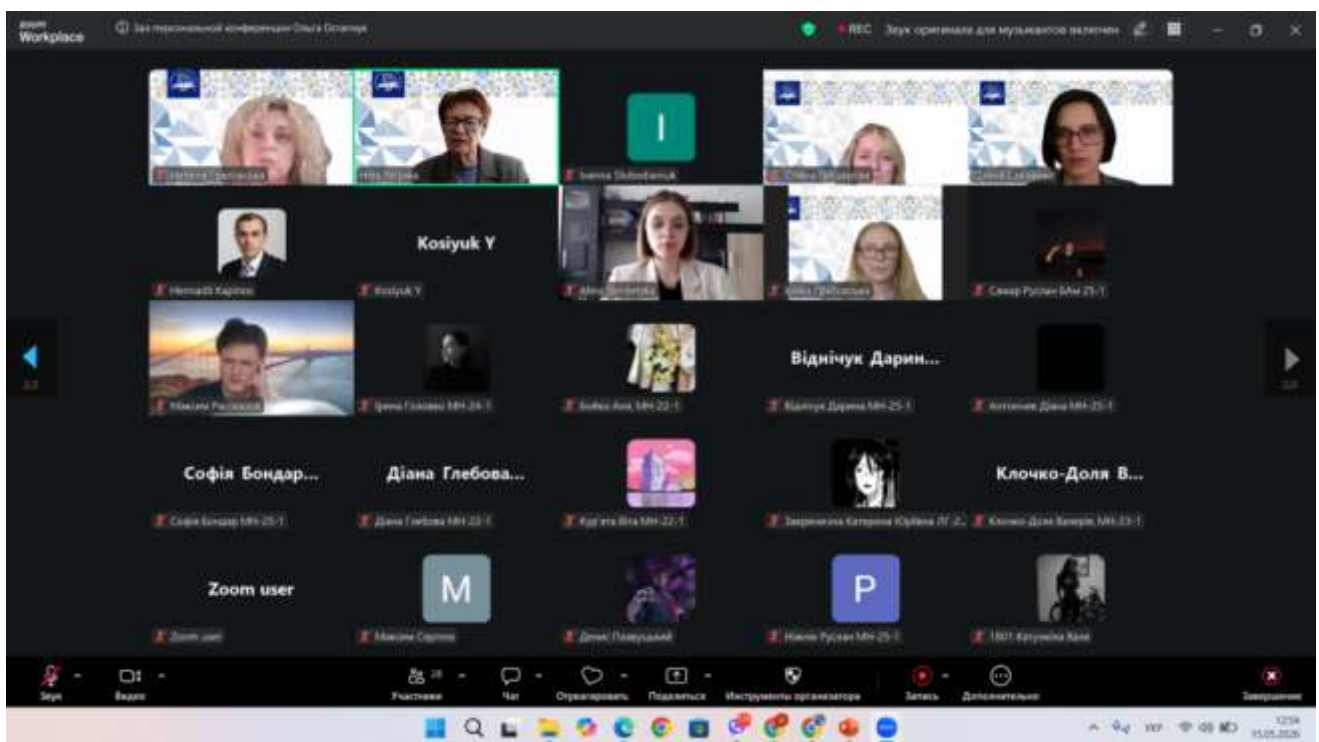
zoom Workplace

Зал персональной конференции Ольга Осипова

REC Звук оригинала для музыкантов включен

Наталія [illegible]

Ніна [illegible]

I

Ivanna Skobelianiuk

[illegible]

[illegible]

Hennadii Kaprinos

Kosiyuk Y

Kosiyuk Y

Alina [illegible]

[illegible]

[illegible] МН-25-1

Максим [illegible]

Ірина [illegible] МН-24-1

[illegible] МН-22-1

Віднічук Дарин...

Віднічук Дарина МН-25-1

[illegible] МН-25-1

Софія Бондар...

Софія Бондар МН-25-1

Діана Глебова...

Діана Глебова МН-22-1

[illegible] МН-22-1

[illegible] ЛГ-2...

Клочко-Доля В...

Клочко-Доля Валерія МН-23-1

Zoom user

Zoom user

M

Максим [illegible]

Денис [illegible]

P

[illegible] МН-25-1

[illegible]

Звук

Видео

Участники

Чат

Отреагировать

Поделиться

Инструменты организатора

Запись

Дополнительно

Завершение

12:54
15.05.2026